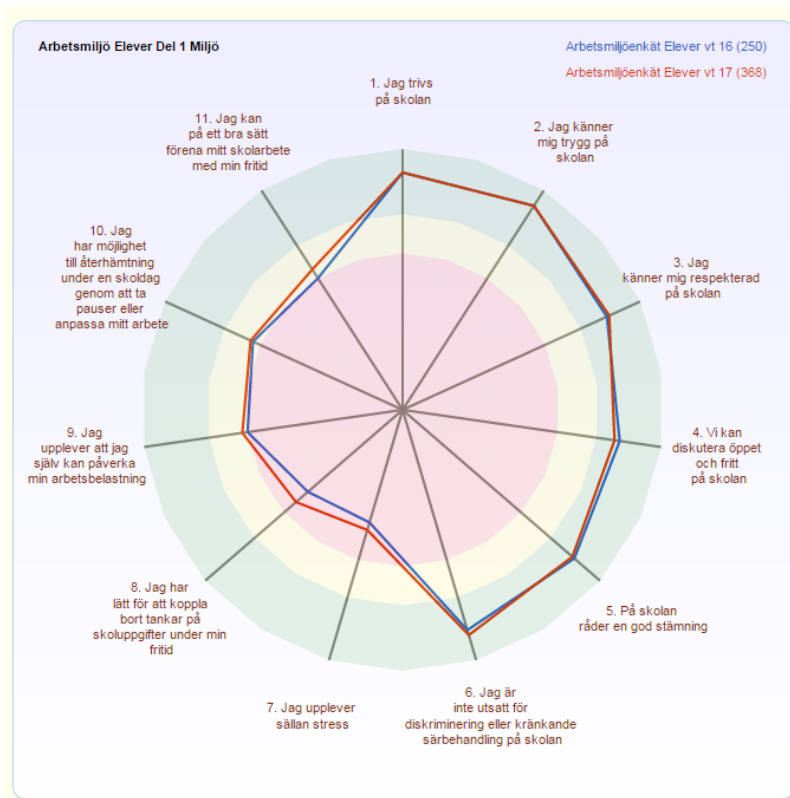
Arbetsmiljö Elever Del 1 Miljö

Arbetsmiljöenkät Elever vt 16 (250)

Arbetsmiljöenkät Elever vt 17 (368)

1. Jag trivs på skolan

2. Jag känner mig trygg på skolan

3. Jag känner mig respekterad på skolan

4. Vi kan diskutera öppet och fritt på skolan

5. På skolan råder en god stämning

6. Jag är inte utsatt för diskriminering eller kränkande särbehandling på skolan

7. Jag upplever sällan stress

8. Jag har lätt för att koppla bort tankar på skoluppgifter under min fritid

9. Jag upplever att jag själv kan påverka min arbetsbelastning

10. Jag har möjlighet till återhämtning under en skoldag genom att ta pauser eller anpassa mitt arbete

11. Jag kan på ett bra sätt förena mitt skolarbete med min fritid